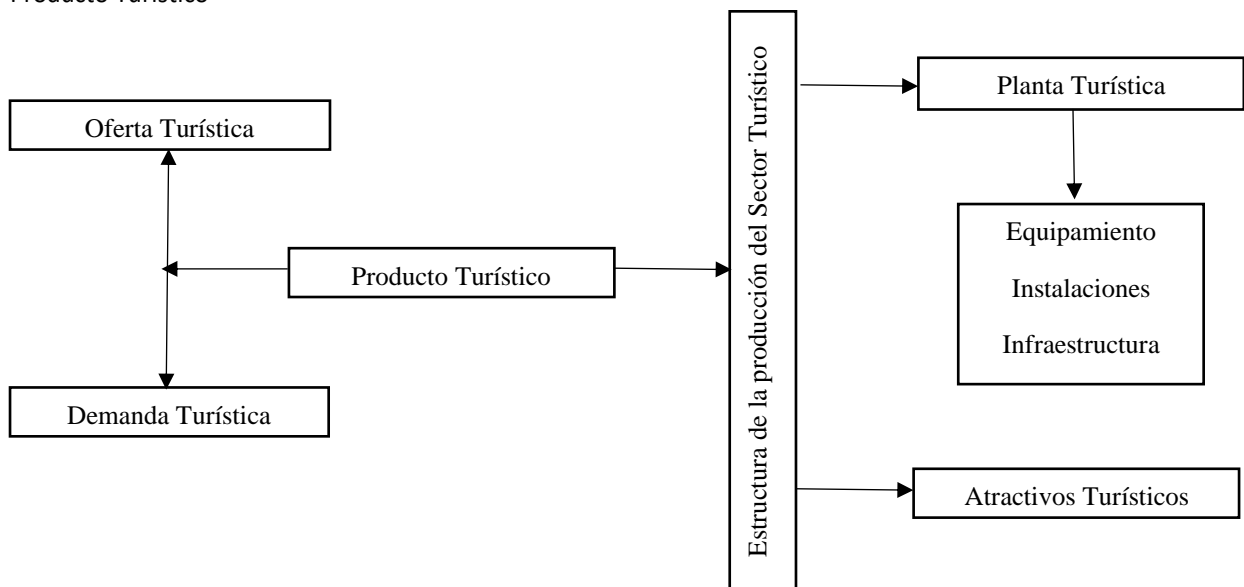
Producto Turístico

Oferta Turística

Producto Turístico

Demanda Turística

Estructura de la producción del Sector Turístico

Planta Turística

Equipamiento

Instalaciones

Infraestructura

Atractivos Turísticos